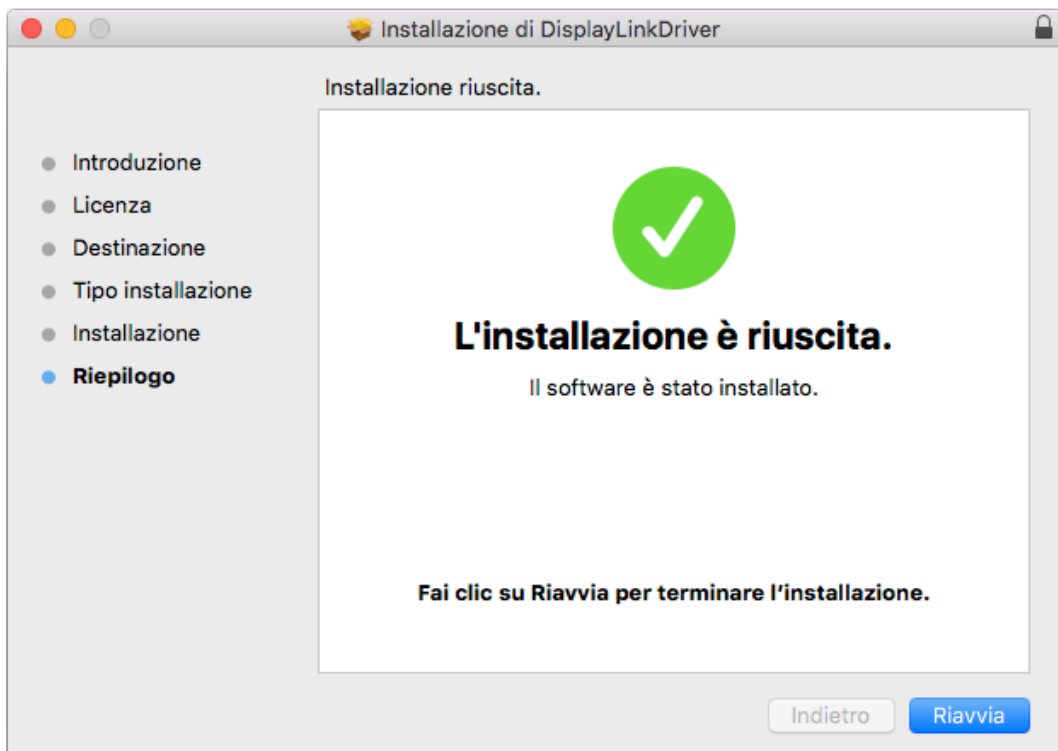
Installazione di DisplayLinkDriver

Installazione riuscita.

Introduzione
Licenza
Destinazione
Tipo installazione
Installazione
Riepilogo

L'installazione è riuscita.

Il software è stato installato.

Fai clic su Riavvia per terminare l'installazione.

Indietro
Riavvia